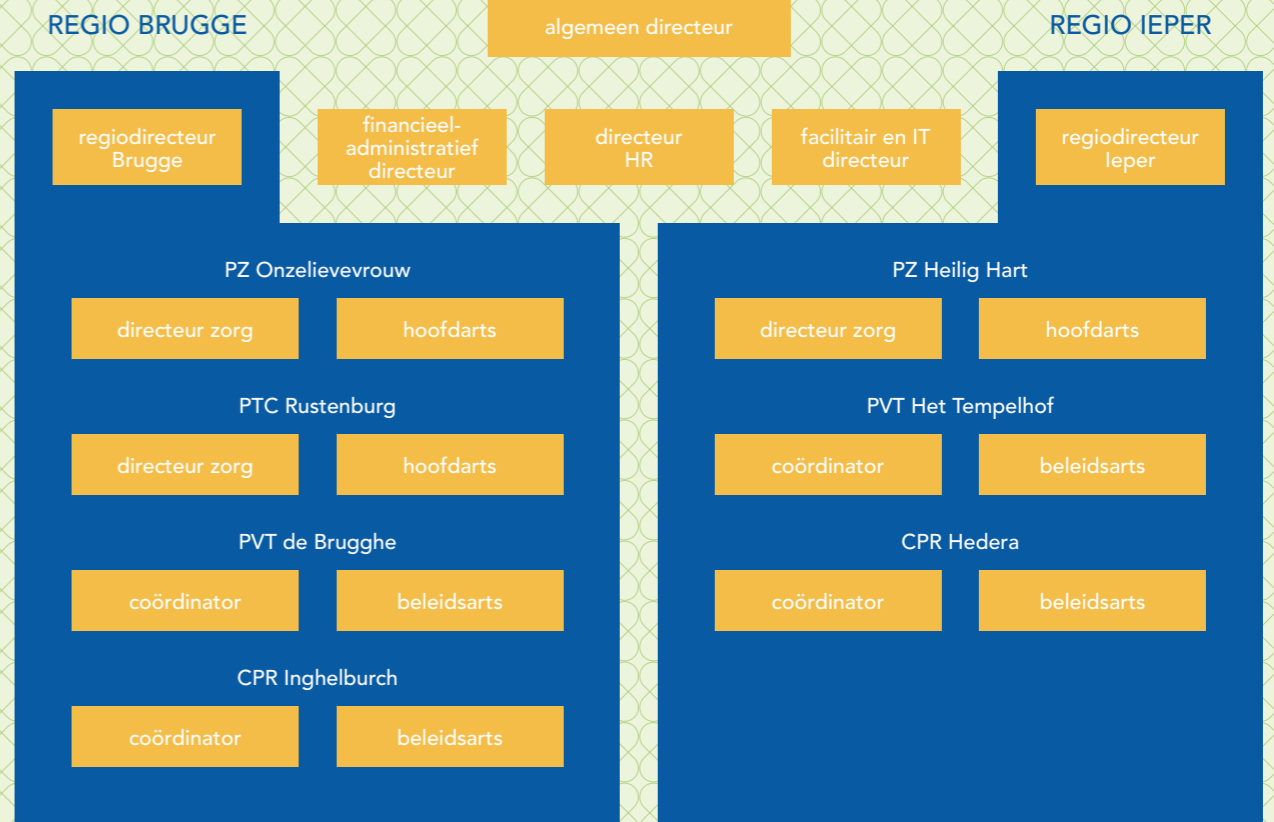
REGIO BRUGGE

algemeen directeur

REGIO IEPER

regiodirecteur Brugge

financieel-administratief directeur

directeur HR

facilitair en IT directeur

regiodirecteur Ieper

PZ Onzelievevrouw

directeur zorg

hoofdarts

PTC Rustenburg

directeur zorg

hoofdarts

PVT de Brugghe

coördinator

beleidsarts

CPR Inghelburch

coördinator

beleidsarts

PZ Heilig Hart

directeur zorg

hoofdarts

PVT Het Tempelhof

coördinator

beleidsarts

CPR Hedera

coördinator

beleidsarts